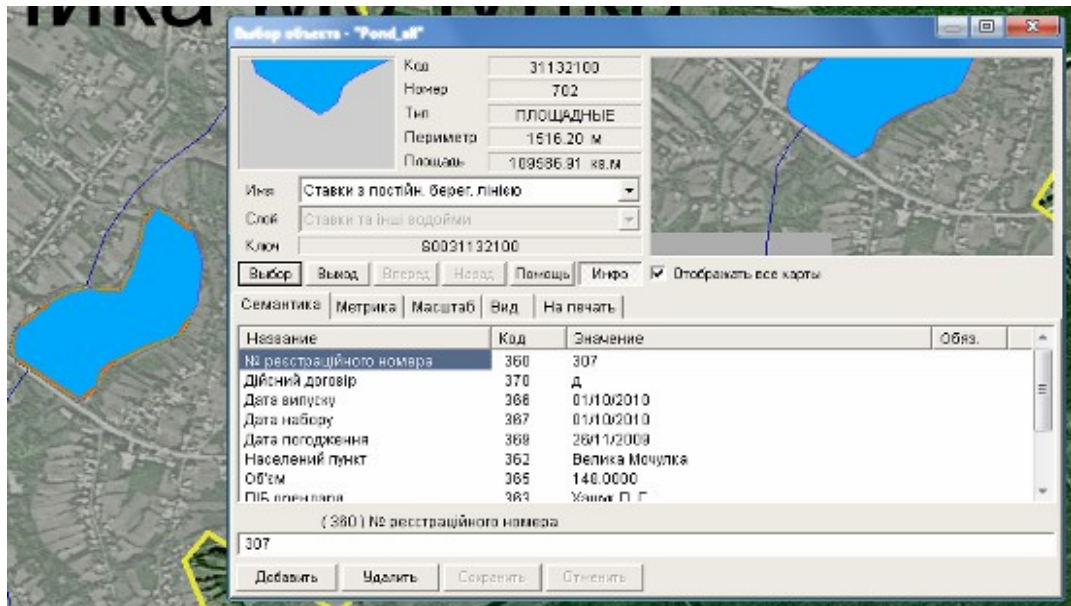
ника

Выбор объекта - "Pond_all"

Код 31132100
Номер 702
Тип ПЛОЩАДНЫЕ
Периметр 1516.20 м
Площадь 109586.91 кв.м

Имя Ставки з постійн. берег. лінією
Слой Ставки та інші водойми
Ключ S0031132100

Выбор Выход Вперед Назад Помощь Инфо Отображать все карты

Семантика Метрика Масштаб Вид На печать

| Название | Код | Значение | Обяз. |
|---|---|---|---|
| № реєстраційного номера | 360 | 307 | |
| Дійсний договір | 370 | д | |
| Дата випуску | 366 | 01/10/2010 | |
| Дата набору | 367 | 01/10/2010 | |
| Дата погодження | 368 | 26/11/2009 | |
| Населений пункт | 362 | Велика Мочулка | |
| Об'єм | 365 | 148.0000 | |
| ПІБ орендаря | 363 | Хомик П. Г. | |

( 360 ) № реєстраційного номера
307

Добавить Удалить Сохранить Отменить